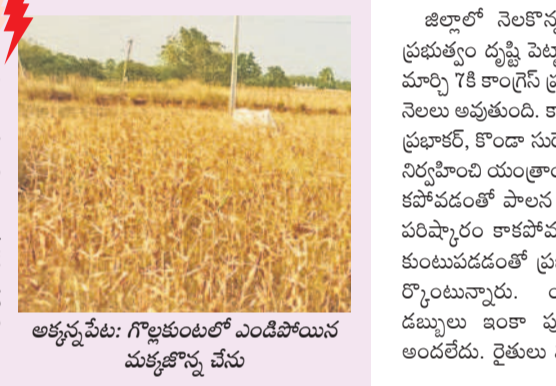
అక్కన్నపేట: గొల్లకుంటలో ఎండిపోయిన మక్కజొన్న చేను

జిల్లాలో నెలకొన్న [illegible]
ప్రభుత్వం దృష్టి పెట్ట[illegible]
మార్చి 7కి కాంగ్రెస్ ప్ర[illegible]
నెలలు అవుతుంది. క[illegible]
ప్రభాకర్, కొండా సుర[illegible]
నిర్వహించి యంత్రాం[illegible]
కపోవడంతో పాలన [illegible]
పరిష్కారం కాకపోవ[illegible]
కుంటుపడడంతో ప్ర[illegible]
ర్కొంటున్నారు. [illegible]
డబ్బులు ఇంకా పూ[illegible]
అందలేదు. రైతులు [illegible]